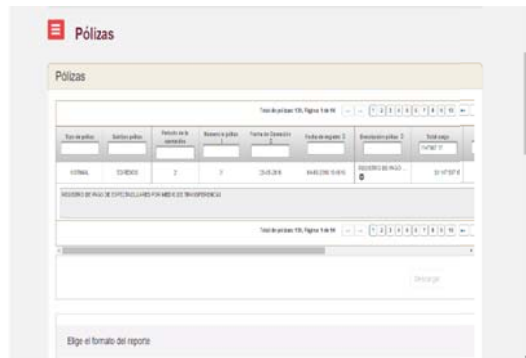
Pólizas

Pólizas

Total de pólizas 135, Página 1 de 14 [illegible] 1 2 3 4 5 6 7 8 9 10

| Tipo de póliza | Subtipo póliza | Periodo de la operación | Número de póliza | Fecha de Operación | Fecha de registro | Descripción póliza | Total cargo |
|---|---|---|---|---|---|---|---|
| NORMAL | EGRESOS | 2 | 7 | 25-05-2016 | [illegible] | REGISTRO DE PAGO ... | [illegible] |

REGISTRO DE PAGO DE ESPECTACULARES POR MEDIO DE TRANSFERENCIA

Total de pólizas 135, Página 1 de 14 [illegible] 1 2 3 4 5 6 7 8 9 10

Descargar

Elige el formato del reporte